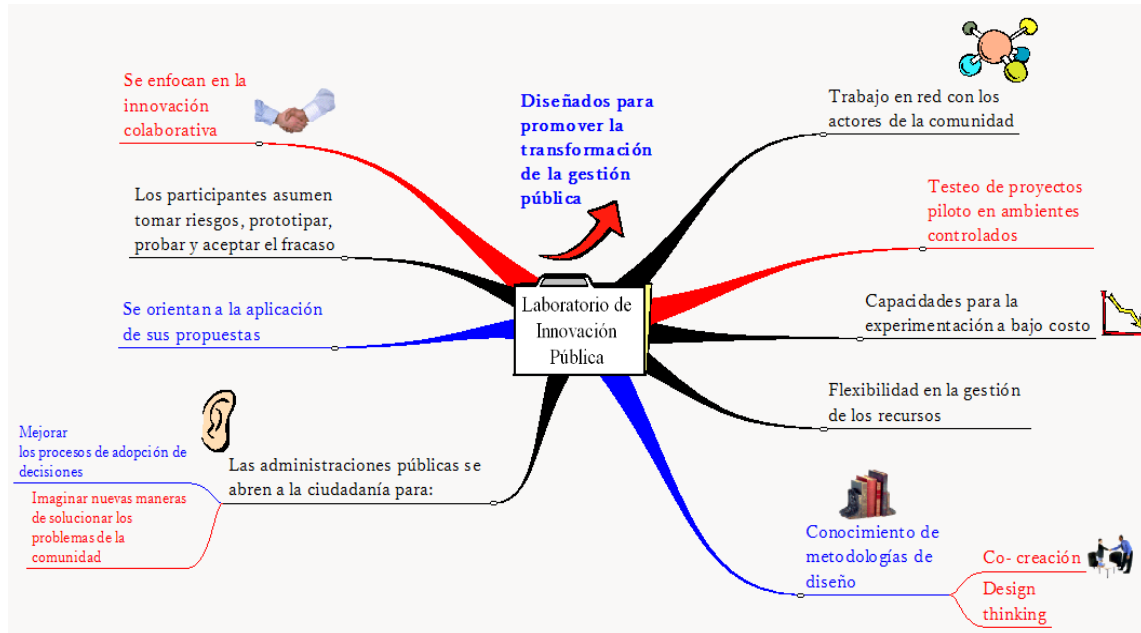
Se enfocan en la innovación colaborativa

Diseñados para promover la transformación de la gestión pública

Trabajo en red con los actores de la comunidad

Los participantes asumen tomar riesgos, prototipar, probar y aceptar el fracaso

Testeo de proyectos piloto en ambientes controlados

Laboratorio de Innovación Pública

Se orientan a la aplicación de sus propuestas

Capacidades para la experimentación a bajo costo

Flexibilidad en la gestión de los recursos

Mejorar los procesos de adopción de decisiones

Las administraciones públicas se abren a la ciudadanía para:

Imaginar nuevas maneras de solucionar los problemas de la comunidad

Conocimiento de metodologías de diseño

Co- creación

Design thinking